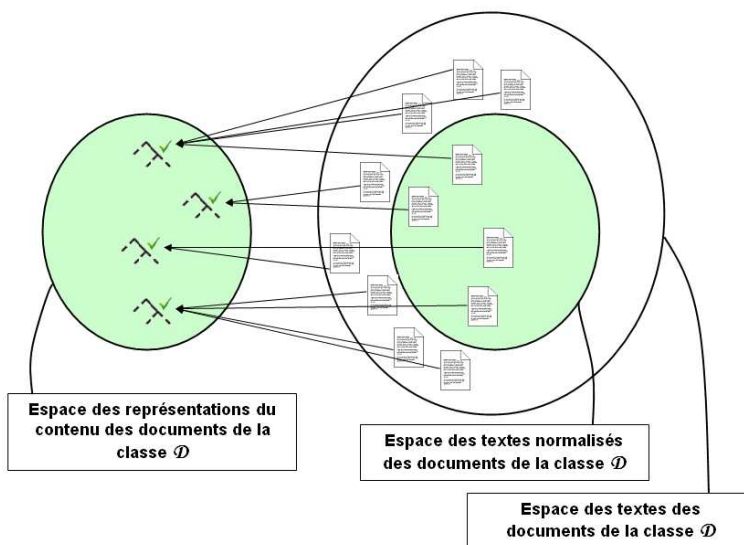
Espace des représentations du contenu des documents de la classe $\mathcal{D}$

Espace des textes normalisés des documents de la classe $\mathcal{D}$

Espace des textes des documents de la classe $\mathcal{D}$